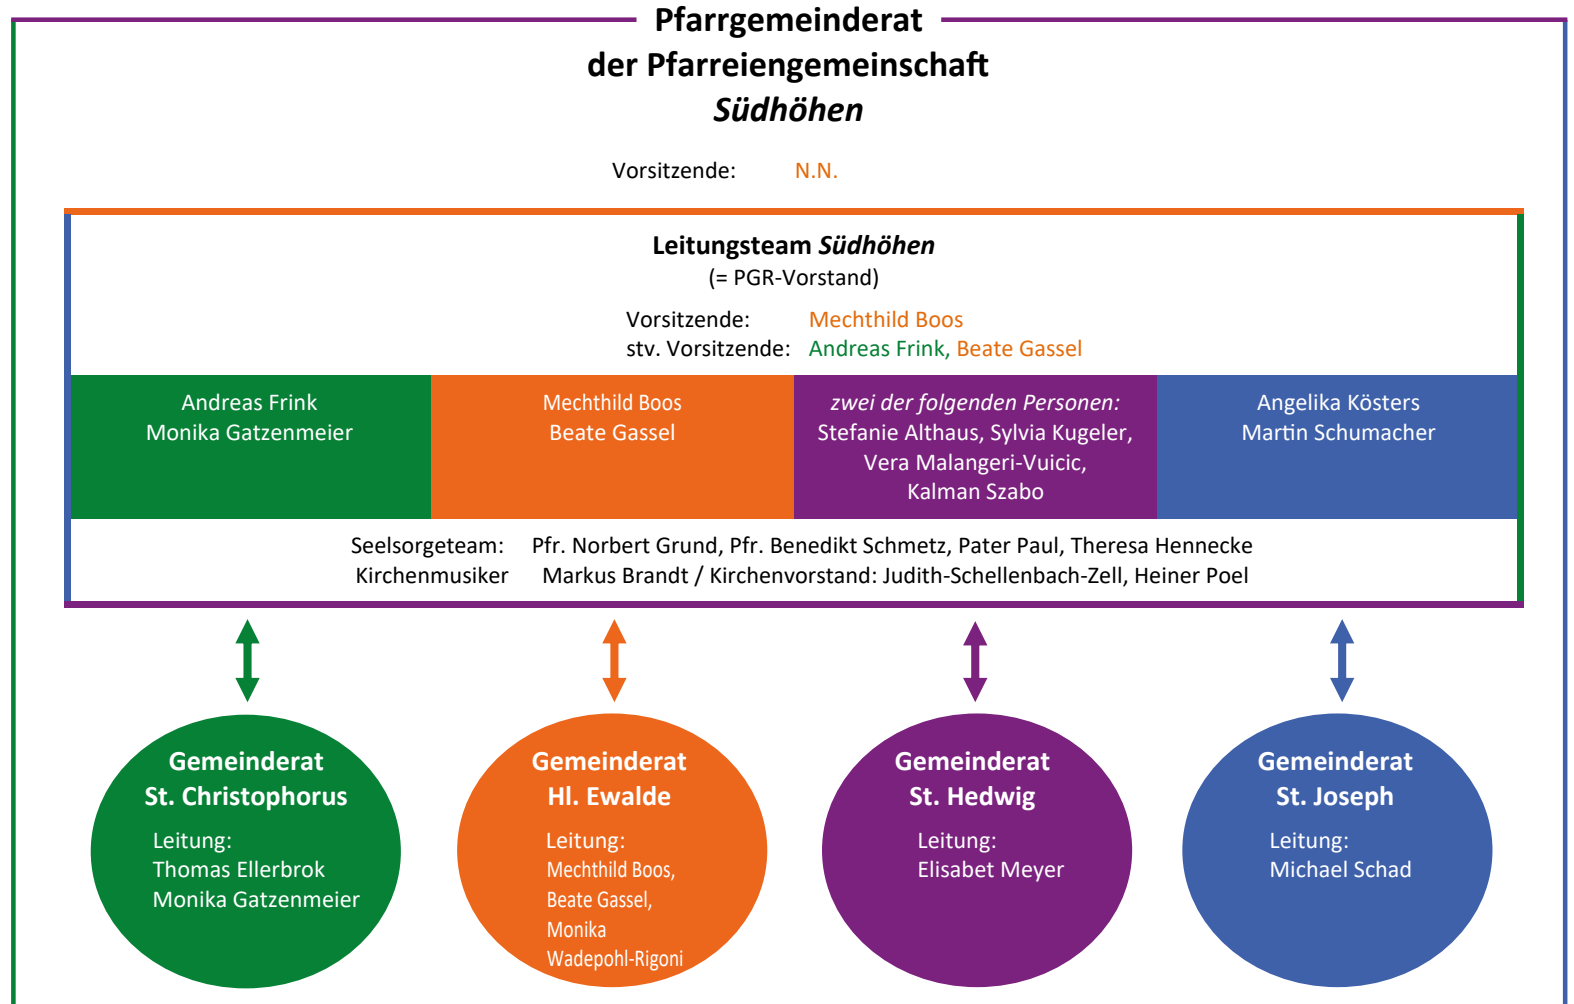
Pfarrgemeinderat
der Pfarreiengemeinschaft
*Südhöhen*

Vorsitzende: N.N.

Leitungsteam *Südhöhen*
(= PGR-Vorstand)

Vorsitzende: Mechthild Boos
stv. Vorsitzende: Andreas Frink, Beate Gassel

Andreas Frink
Monika Gatzenmeier

Mechthild Boos
Beate Gassel

*zwei der folgenden Personen:*
Stefanie Althaus, Sylvia Kugeler,
Vera Malangeri-Vuicic,
Kalman Szabo

Angelika Kösters
Martin Schumacher

Seelsorgeteam: Pfr. Norbert Grund, Pfr. Benedikt Schmetz, Pater Paul, Theresa Hennecke
Kirchenmusiker Markus Brandt / Kirchenvorstand: Judith-Schellenbach-Zell, Heiner Poel

Gemeinderat
St. Christophorus
Leitung:
Thomas Ellerbrok
Monika Gatzenmeier

Gemeinderat
Hl. Ewalde
Leitung:
Mechthild Boos,
Beate Gassel,
Monika
Wadepohl-Rigoni

Gemeinderat
St. Hedwig
Leitung:
Elisabet Meyer

Gemeinderat
St. Joseph
Leitung:
Michael Schad